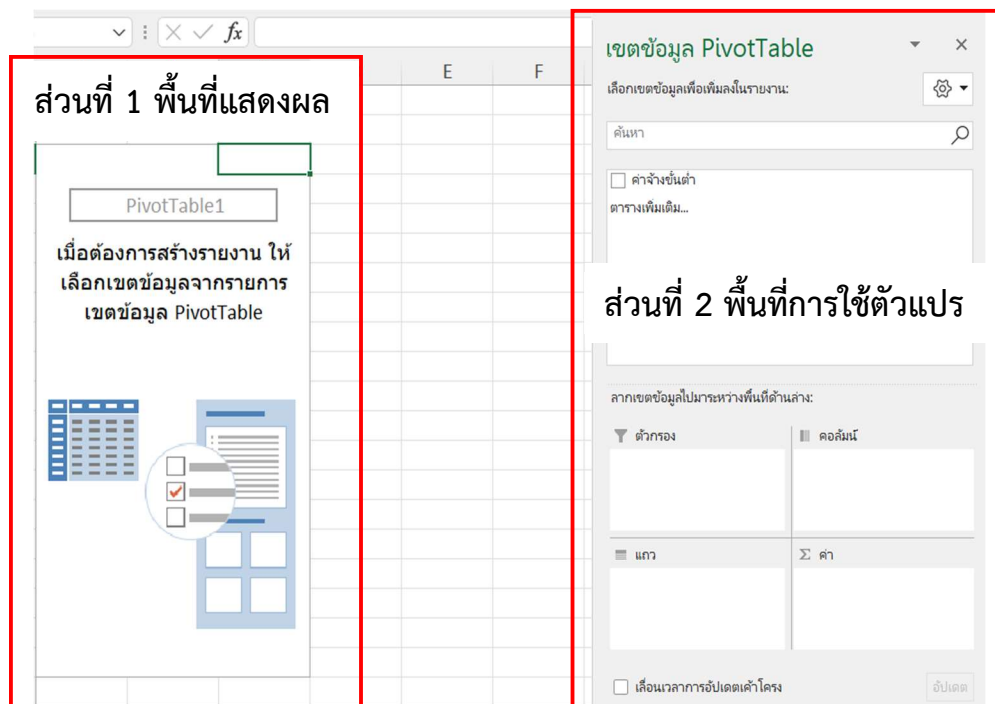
$fx$

E

F

ส่วนที่ 1 พื้นที่แสดงผล

PivotTable1

เมื่อต้องการสร้างรายงาน ให้เลือกเขตข้อมูลจากรายการเขตข้อมูล PivotTable

เขตข้อมูล PivotTable

เลือกเขตข้อมูลเพื่อเพิ่มลงในรายงาน:

ค้นหา

ค่าจ้างขั้นต่ำ

ตารางเพิ่มเติม...

ส่วนที่ 2 พื้นที่การใช้ตัวแปร

ลากเขตข้อมูลไปมาระหว่างพื้นที่ด้านล่าง:

ตัวกรอง

คอลัมน์

แถว

Σ ค่า

เลื่อนเวลาการอัปเดตเค้าโครง

อัปเดต